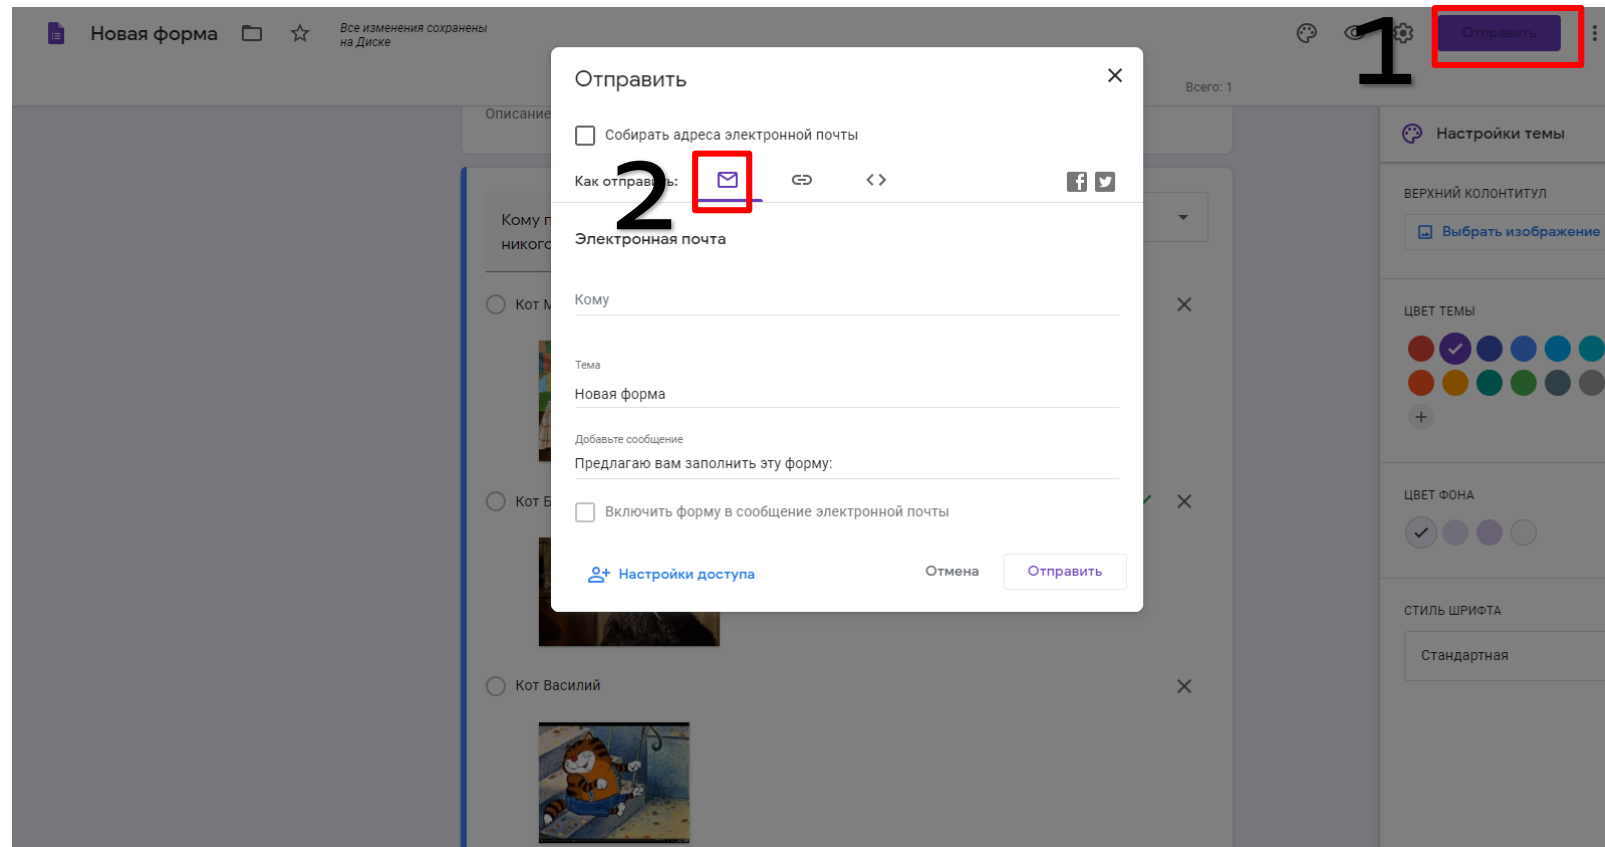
Новая форма

Все изменения сохранены на Диске

1

Отправить

Всего: 1

Описание

Кому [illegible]
никого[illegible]

Кот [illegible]

Кот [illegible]

Кот Василий

Отправить

Собирать адреса электронной почты

Как отправ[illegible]ь:

2

Электронная почта

Кому

Тема

Новая форма

Добавьте сообщение

Предлагаю вам заполнить эту форму:

Включить форму в сообщение электронной почты

Настройки доступа

Отмена

Отправить

Настройки темы

ВЕРХНИЙ КОЛОНТИТУЛ

Выбрать изображение

ЦВЕТ ТЕМЫ

ЦВЕТ ФОНА

СТИЛЬ ШРИФТА

Стандартная